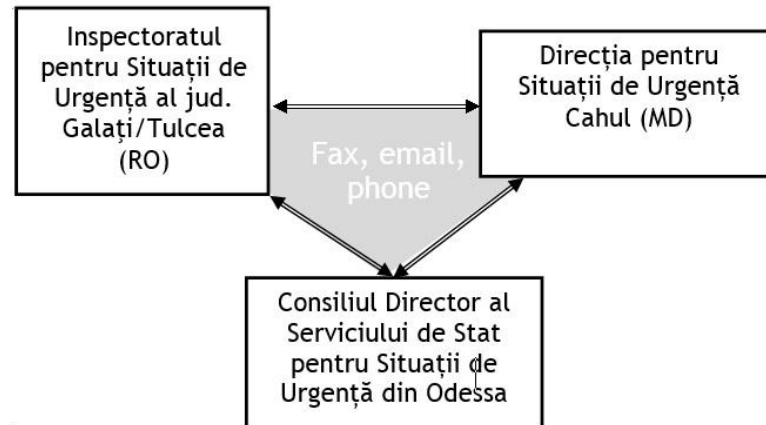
Inspectoratul pentru Situații de Urgență al jud. Galați/Tulcea (RO)

Direcția pentru Situații de Urgență Cahul (MD)

Fax, email, phone

Consiliul Director al Serviciului de Stat pentru Situații de Urgență din Odessa